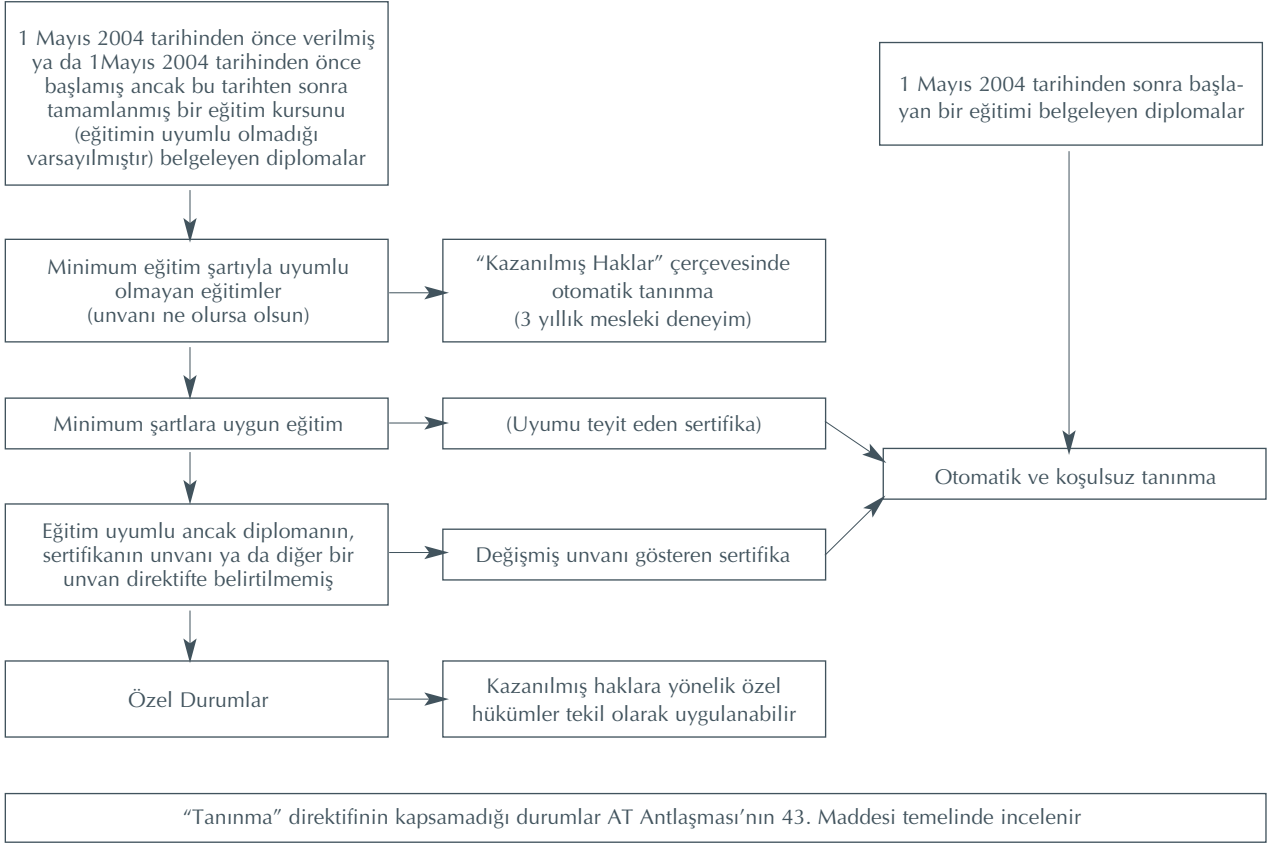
1 Mayıs 2004 tarihinden önce verilmiş ya da 1Mayıs 2004 tarihinden önce başlamış ancak bu tarihten sonra tamamlanmış bir eğitim kursunu (eğitimin uyumlu olmadığı varsayılmıştır) belgeleyen diplomalar

1 Mayıs 2004 tarihinden sonra başlayan bir eğitimi belgeleyen diplomalar

Minimum eğitim şartıyla uyumlu olmayan eğitimler (unvanı ne olursa olsun)

"Kazanılmış Haklar" çerçevesinde otomatik tanınma (3 yıllık mesleki deneyim)

Minimum şartlara uygun eğitim

(Uyumu teyit eden sertifika)

Otomatik ve koşulsuz tanınma

Eğitim uyumlu ancak diplomanın, sertifikanın unvanı ya da diğer bir unvan direktifte belirtilmemiş

Değişmiş unvanı gösteren sertifika

Özel Durumlar

Kazanılmış haklara yönelik özel hükümler tekil olarak uygulanabilir

"Tanınma" direktifinin kapsamadığı durumlar AT Antlaşması'nın 43. Maddesi temelinde incelenir